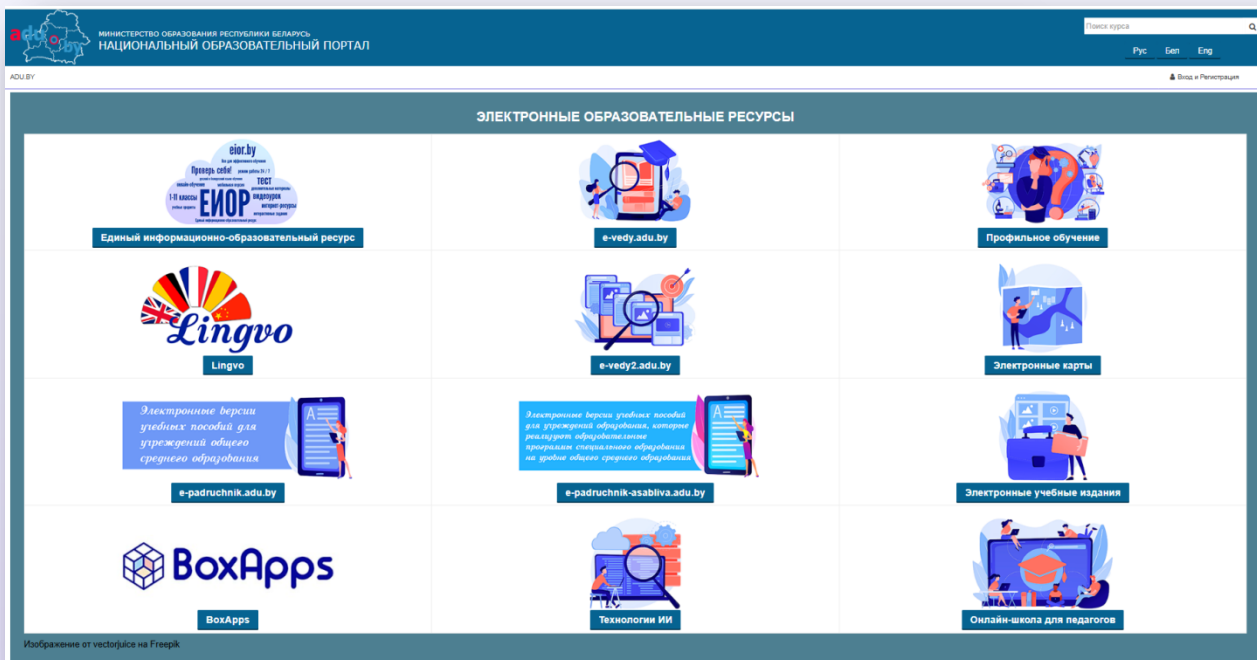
adu.by
МИНИСТЕРСТВО ОБРАЗОВАНИЯ РЕСПУБЛИКИ БЕЛАРУСЬ
НАЦИОНАЛЬНЫЙ ОБРАЗОВАТЕЛЬНЫЙ ПОРТАЛ

Поиск курса

Рус Бел Eng

ADU.BY

Вход и Регистрация

ЭЛЕКТРОННЫЕ ОБРАЗОВАТЕЛЬНЫЕ РЕСУРСЫ

eior.by
Проверь себя!
тест
1-11 классы
ЕИОР
видеоуроки
интернет-ресурсы

Единый информационно-образовательный ресурс

e-vedy.adu.by

Профильное обучение

Lingvo

Lingvo

e-vedy2.adu.by

Электронные карты

Электронные версии учебных пособий для учреждений общего среднего образования

e-padruchnik.adu.by

Электронные версии учебных пособий для учреждений образования, которые реализуют образовательные программы специального образования на уровне общего среднего образования

e-padruchnik-asabliva.adu.by

Электронные учебные издания

BoxApps

BoxApps

Технологии ИИ

Онлайн-школа для педагогов

Изображение от vectorjuice на Freepik